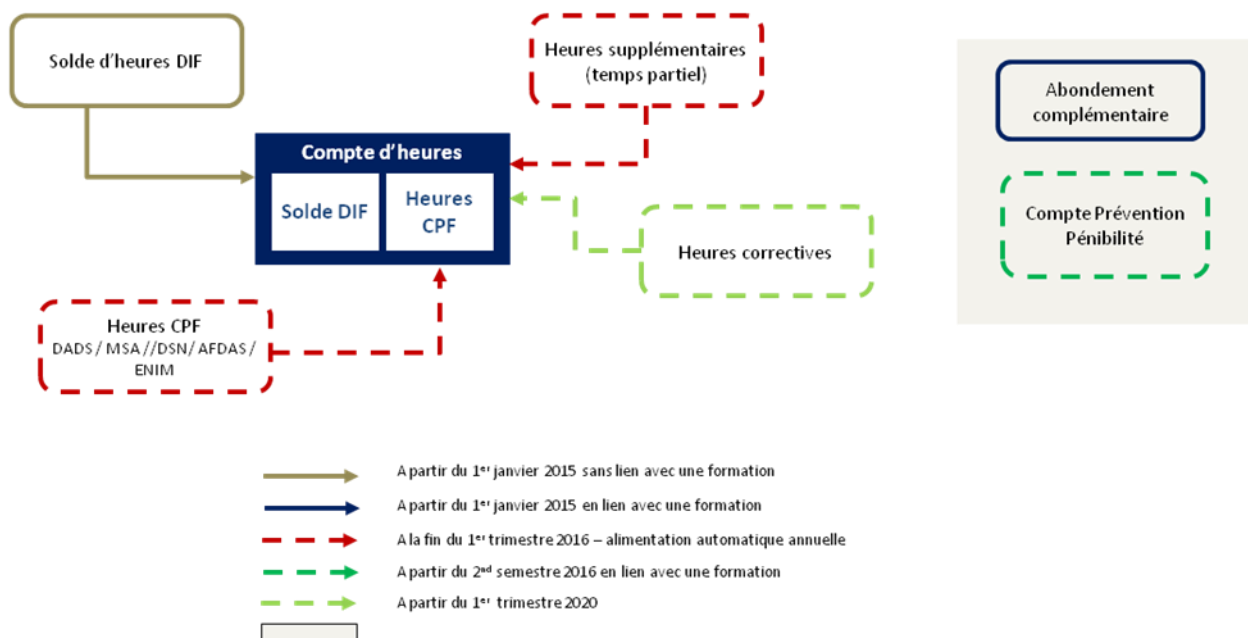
Solde d'heures DIF

Heures supplémentaires (temps partiel)

Abondement complémentaire

Compte d'heures

Solde DIF

Heures CPF

Heures correctives

Compte Prévention Pénibilité

Heures CPF
DADS / MSA //DSN/ AFDAS / ENIM

A partir du 1$^{er}$ janvier 2015 sans lien avec une formation

A partir du 1$^{er}$ janvier 2015 en lien avec une formation

A la fin du 1$^{er}$ trimestre 2016 – alimentation automatique annuelle

A partir du 2$^{nd}$ semestre 2016 en lien avec une formation

A partir du 1$^{er}$ trimestre 2020